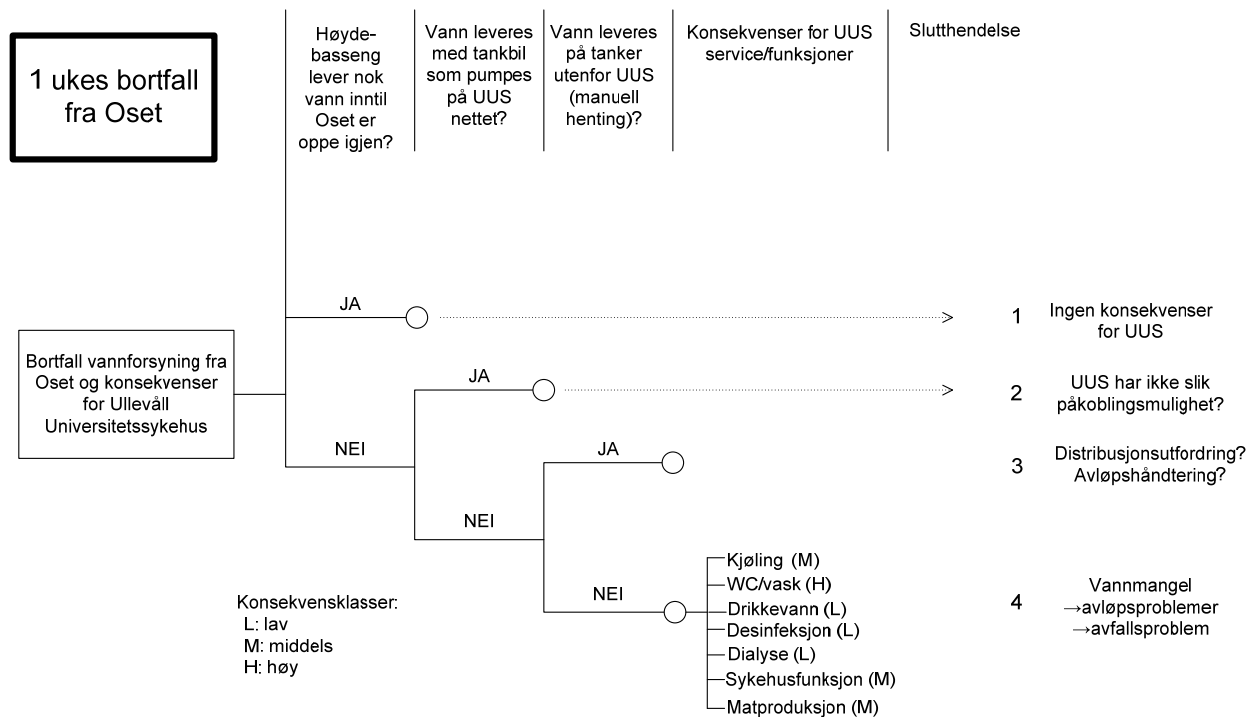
1 ukes bortfall fra Oset

Høyde-basseng lever nok vann inntil Oset er oppe igjen?

Vann leveres med tankbil som pumpes på UUS nettet?

Vann leveres på tanker utenfor UUS (manuell henting)?

Konsekvenser for UUS service/funksjoner

Slutthendelse

Bortfall vannforsyning fra Oset og konsekvenser for Ullevåll Universitetssykehus

JA

NEI

JA

NEI

JA

NEI

1 Ingen konsekvenser for UUS

2 UUS har ikke slik påkoblingsmulighet?

3 Distribusjonsutfordring? Avløpshåndtering?

Kjøling (M)
WC/vask (H)
Drikkevann (L)
Desinfeksjon (L)
Dialyse (L)
Sykehusfunksjon (M)
Matproduksjon (M)

4 Vannmangel →avløpsproblemer →avfallsproblem

Konsekvensklasser:
L: lav
M: middels
H: høy